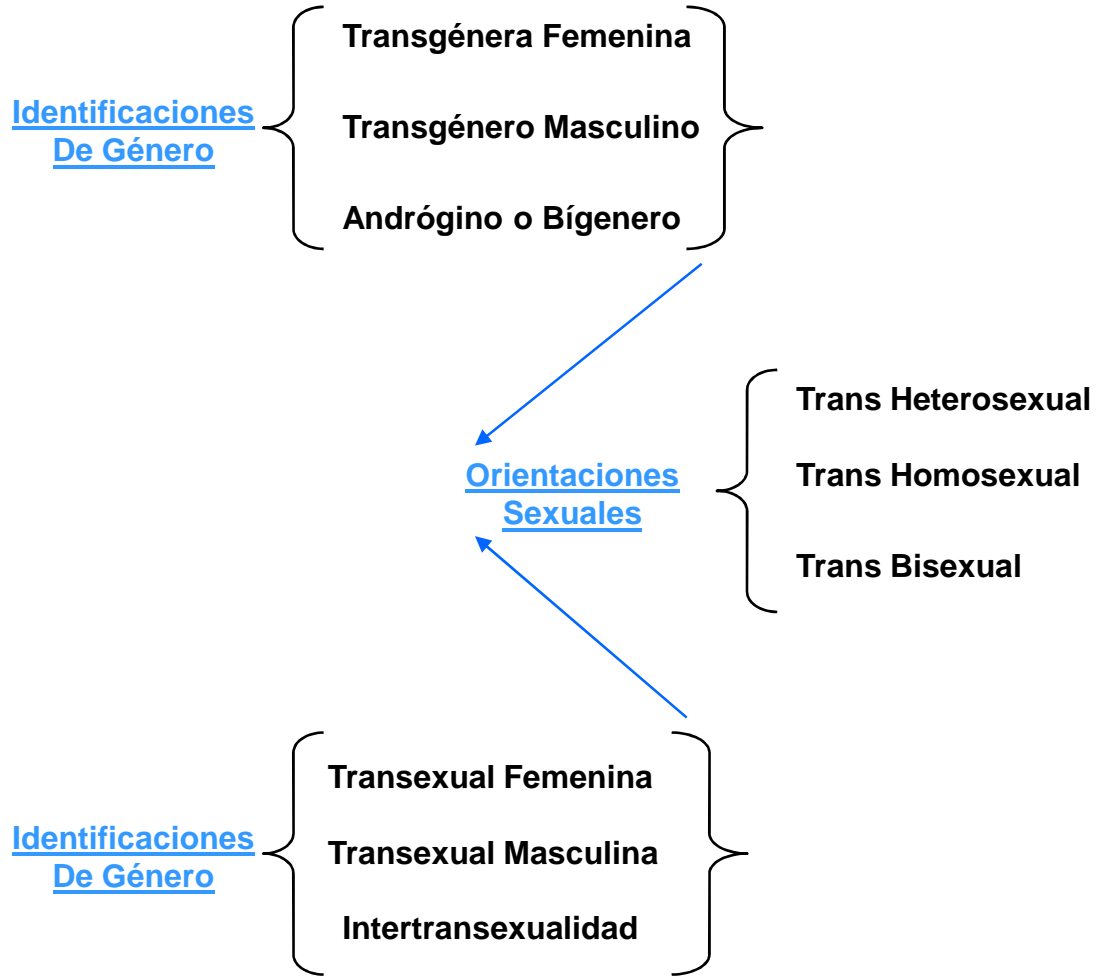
Identificaciones De Género

Transgénera Femenina

Transgénero Masculino

Andrógino o Bígenero

Orientaciones Sexuales

Trans Heterosexual

Trans Homosexual

Trans Bisexual

Identificaciones De Género

Transexual Femenina

Transexual Masculina

Intertransexualidad